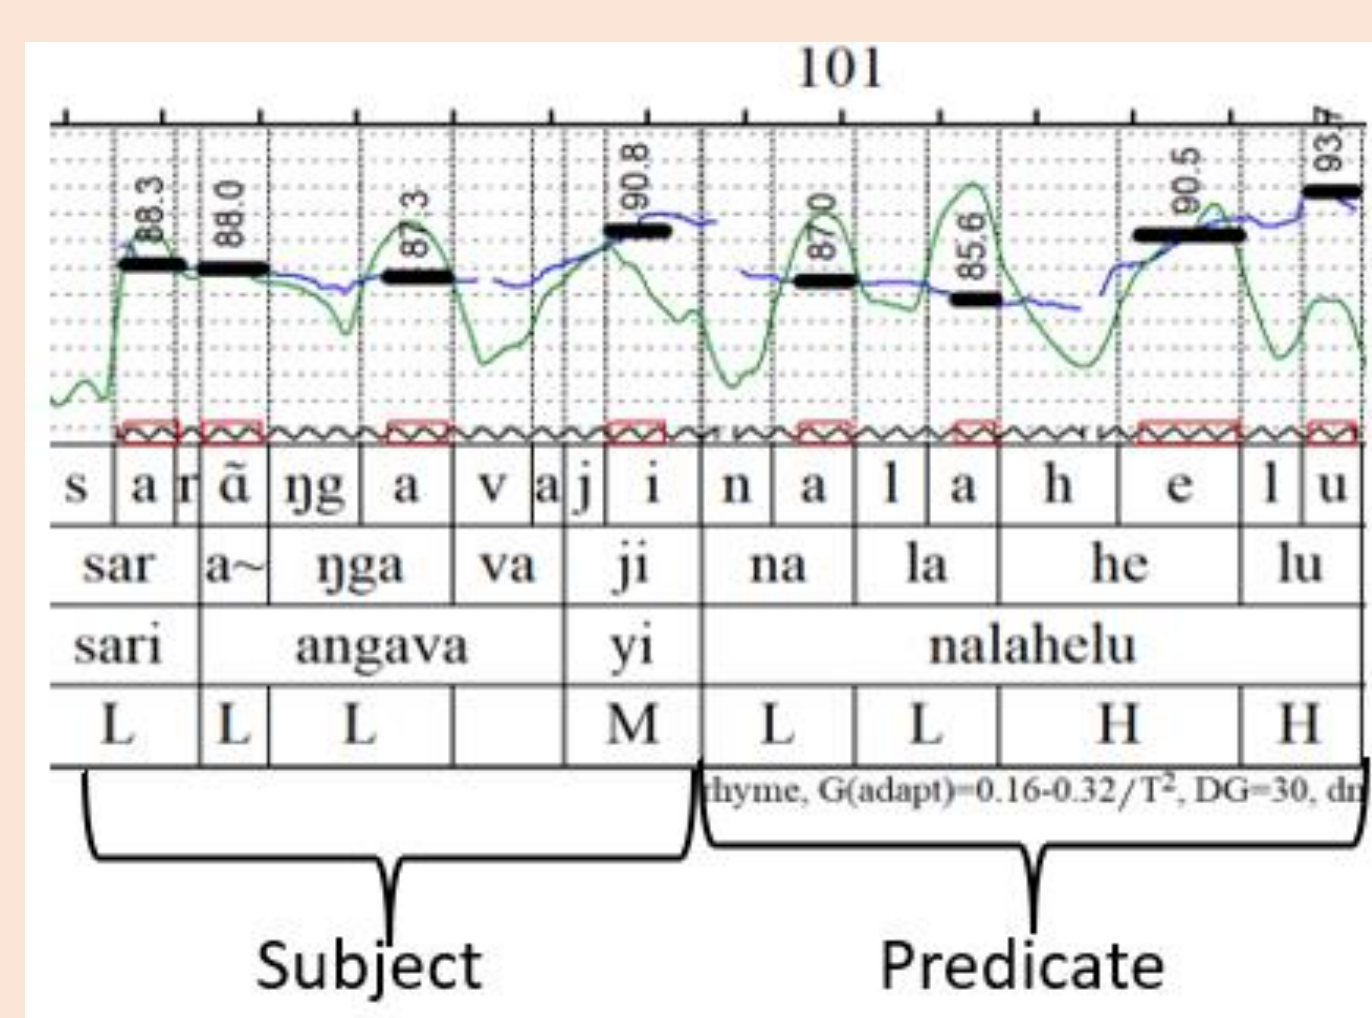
101

88.3 88.0 87.3 90.8 87.0 85.6 90.5 93.7

| s | a | r | ã | ŋg | a | v | a | j | i | n | a | l | a | h | e | l | u |
|---|---|---|---|---|---|---|---|---|---|---|---|---|---|---|---|---|---|

| sar | a~ | ŋga | va | ji | na | la | he | lu |
|---|---|---|---|---|---|---|---|---|
| sari | angava | | | yi | nalahelu | | | |
| L | L | L | | M | L | L | H | H |

rhyme, G(adapt)=0.16-0.32/$T^2$, DG=30, dr

Subject

Predicate